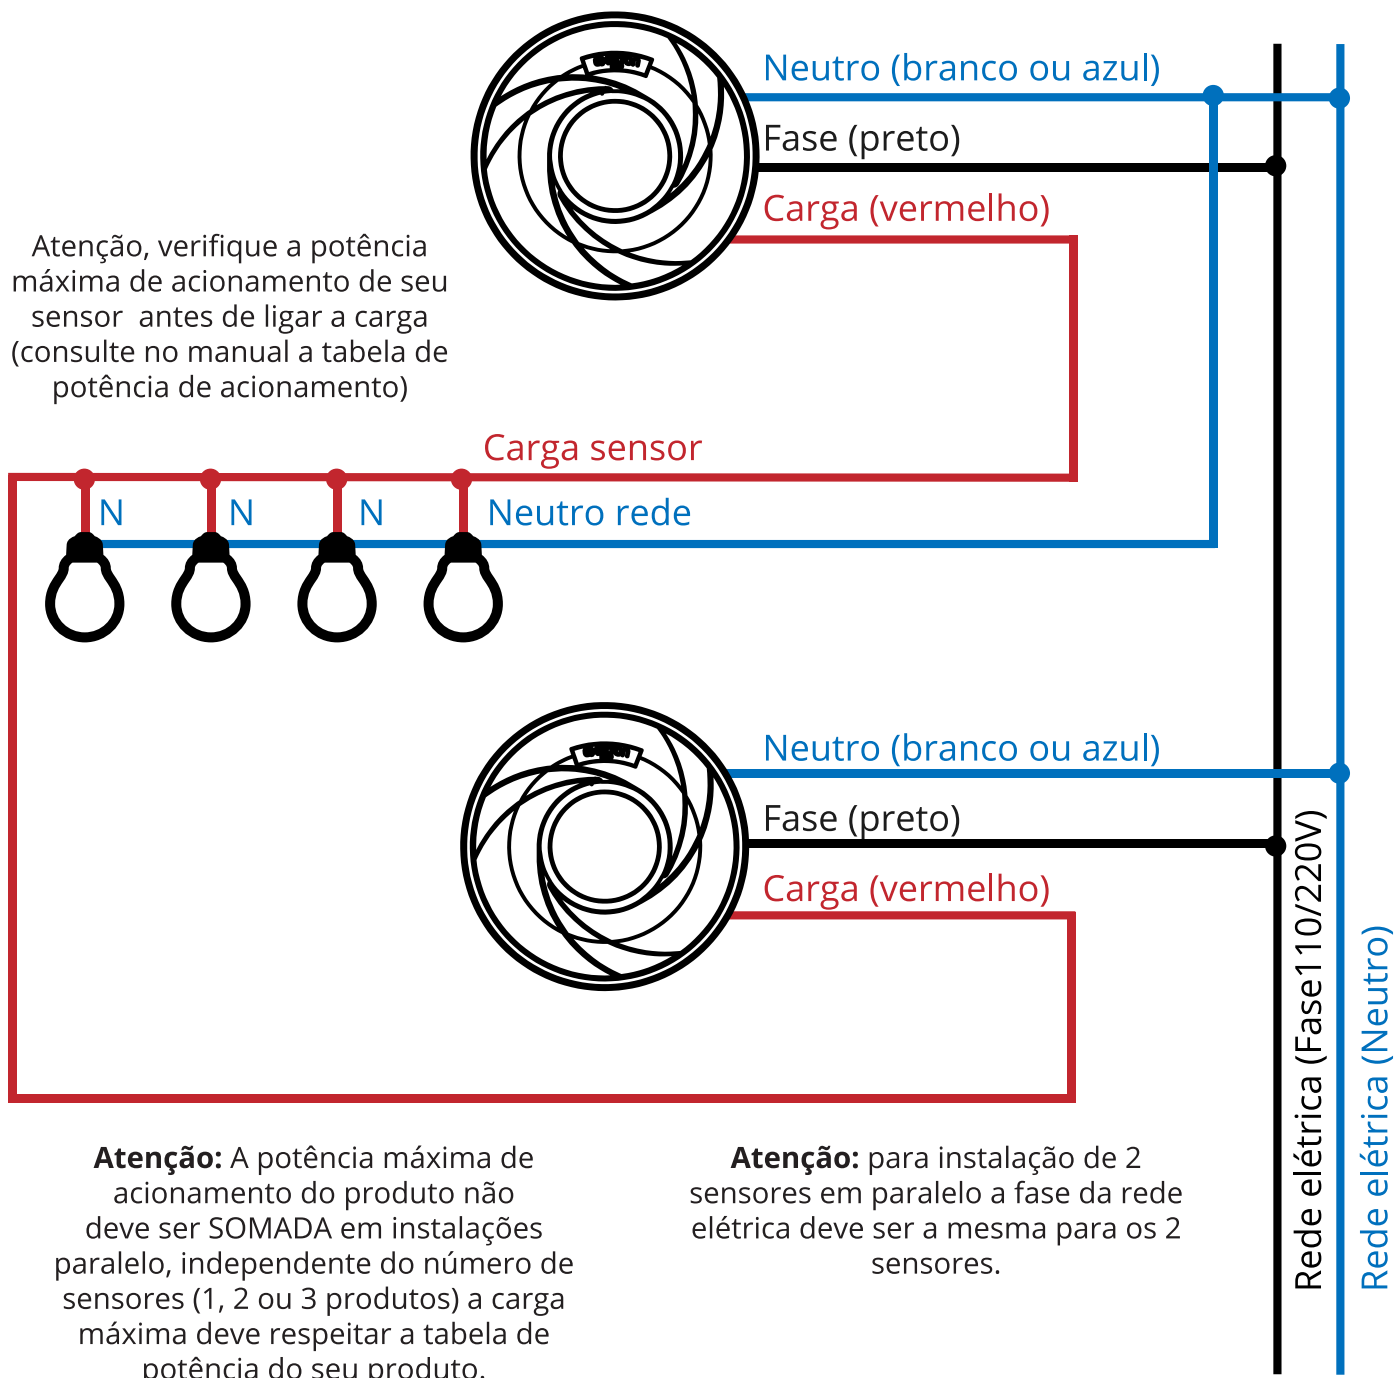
Neutro (branco ou azul)

Fase (preto)

Carga (vermelho)

Atenção, verifique a potência máxima de acionamento de seu sensor antes de ligar a carga (consulte no manual a tabela de potência de acionamento)

Carga sensor

N N N

Neutro rede

Neutro (branco ou azul)

Fase (preto)

Carga (vermelho)

Rede elétrica (Fase110/220V)

Rede elétrica (Neutro)

**Atenção:** A potência máxima de acionamento do produto não deve ser SOMADA em instalações paralelo, independente do número de sensores (1, 2 ou 3 produtos) a carga máxima deve respeitar a tabela de potência do seu produto.

**Atenção:** para instalação de 2 sensores em paralelo a fase da rede elétrica deve ser a mesma para os 2 sensores.